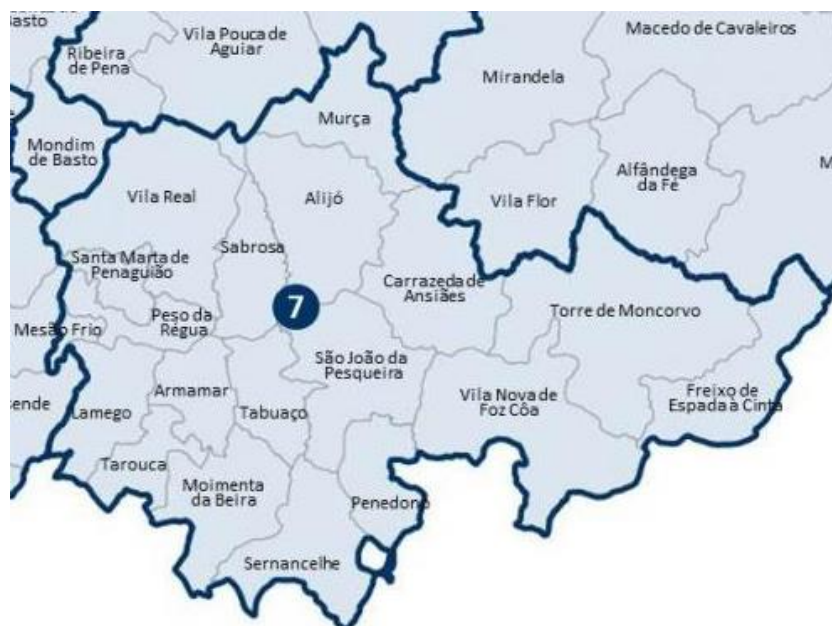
asto
Ribeira de Pena
Vila Pouca de Aguiar
Macedo de Cavaleiros
Mirandela
Murça
Mondim de Basto
Vila Real
Alijó
Alfândega da Fé
M
Vila Flor
Sabrosa
Santa Marta de Penaguião
Carrazeda de Ansiães
7
Peso da Régua
Mesão Frio
Torre de Moncorvo
São João da Pesqueira
ende
Armamar
Vila Nova de Foz Côa
Freixo de Espada à Cinta
Lamego
Tabuaço
Tarouca
Moimenta da Beira
Penedono
Sernancelhe